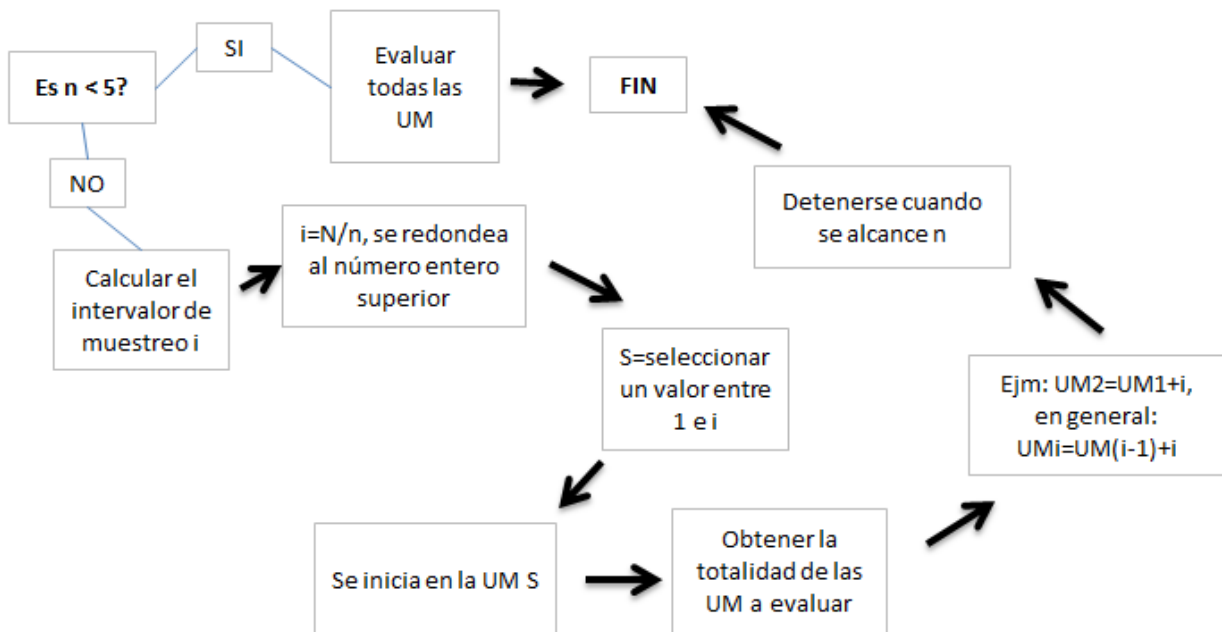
Es n < 5?

SI

Evaluar todas las UM

FIN

NO

Calcular el intervalor de muestreo i

i=N/n, se redondea al número entero superior

S=seleccionar un valor entre 1 e i

Se inicia en la UM S

Obtener la totalidad de las UM a evaluar

Ejm: UM2=UM1+i, en general: UMi=UM(i-1)+i

Detenerse cuando se alcance n